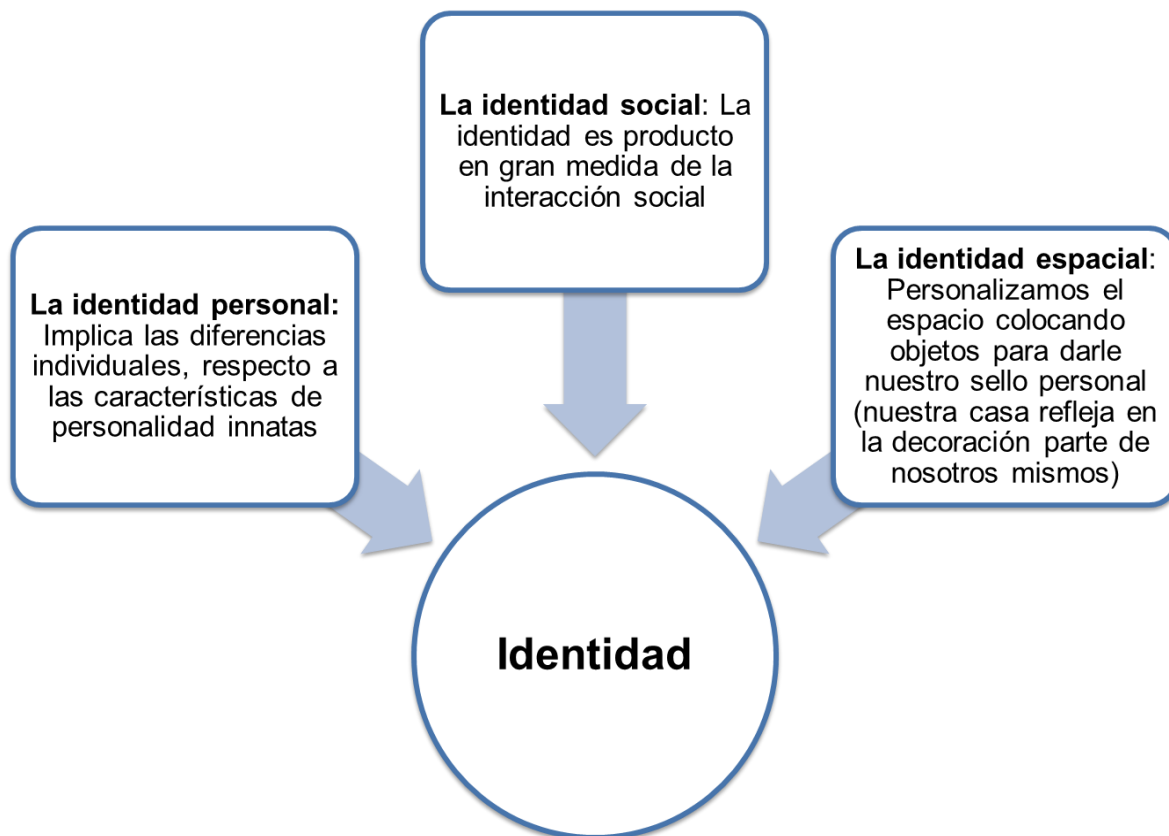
**La identidad social**: La identidad es producto en gran medida de la interacción social

**La identidad personal:** Implica las diferencias individuales, respecto a las características de personalidad innatas

**La identidad espacial**: Personalizamos el espacio colocando objetos para darle nuestro sello personal (nuestra casa refleja en la decoración parte de nosotros mismos)

**Identidad**